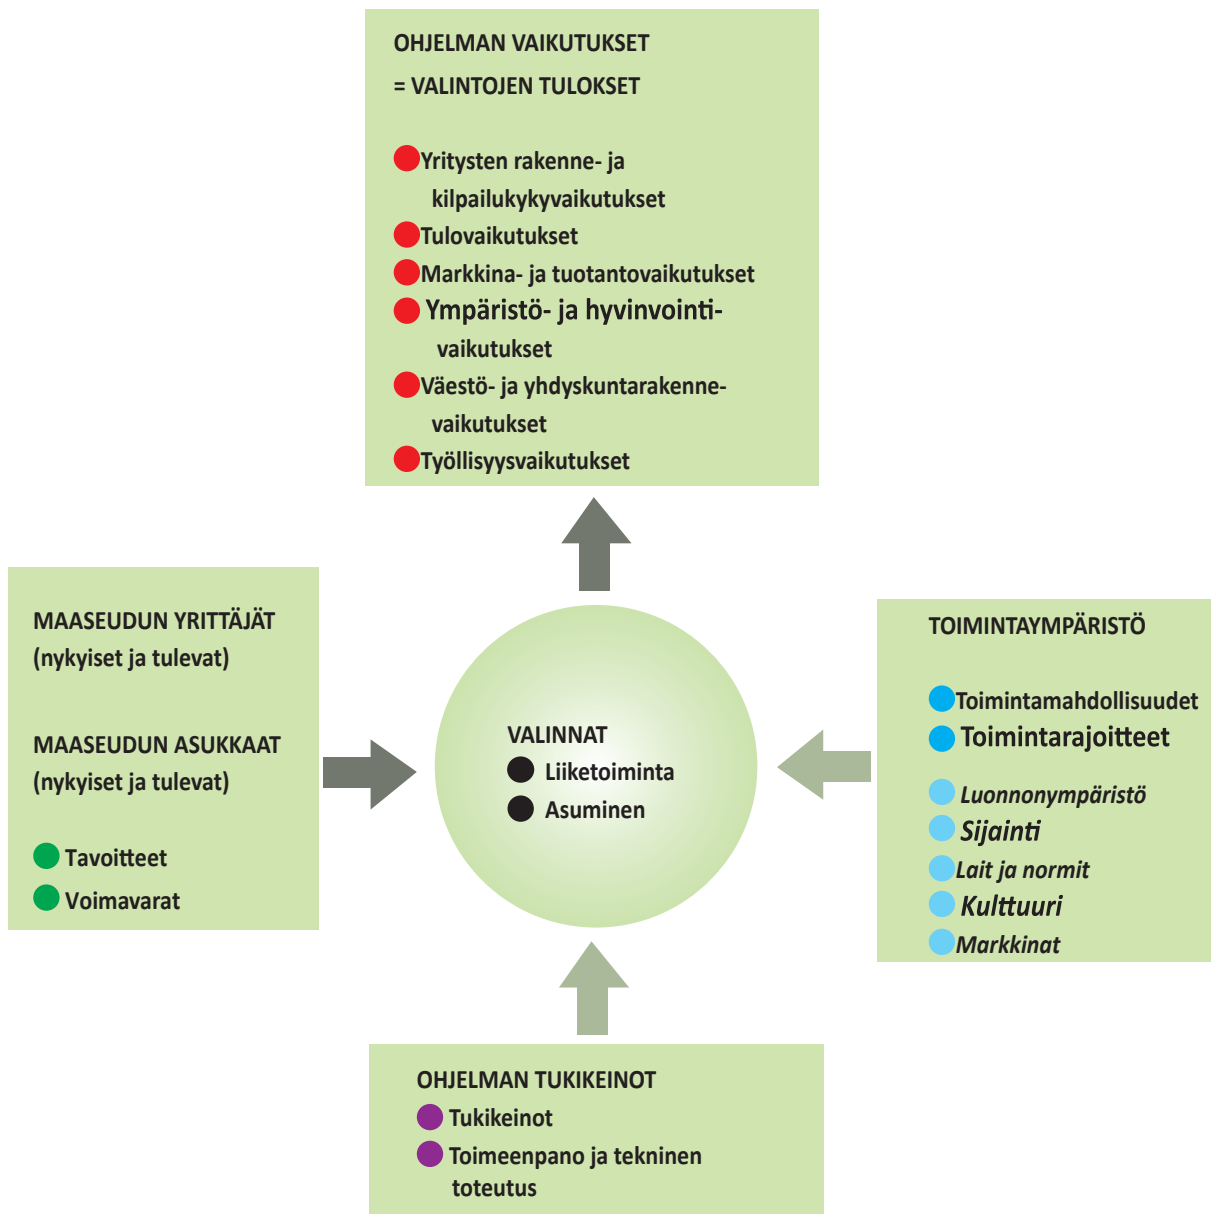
OHJELMAN VAIKUTUKSET
= VALINTOJEN TULOKSET

Yritysten rakenne- ja kilpailukykyvaikutukset
Tulovaikutukset
Markkina- ja tuotantovaikutukset
Ympäristö- ja hyvinvointivaikutukset
Väestö- ja yhdyskuntarakennevaikutukset
Työllisyysvaikutukset

MAASEUDUN YRITTÄJÄT
(nykyiset ja tulevat)

MAASEUDUN ASUKKAAT
(nykyiset ja tulevat)

Tavoitteet
Voimavarat

VALINNAT
Liiketoiminta
Asuminen

TOIMINTAYMPÄRISTÖ

Toimintamahdollisuudet
Toimintarajoitteet

Luonnonympäristö
Sijainti
Lait ja normit
Kulttuuri
Markkinat

OHJELMAN TUKIKEINOT
Tukikeinot
Toimeenpano ja tekninen toteutus